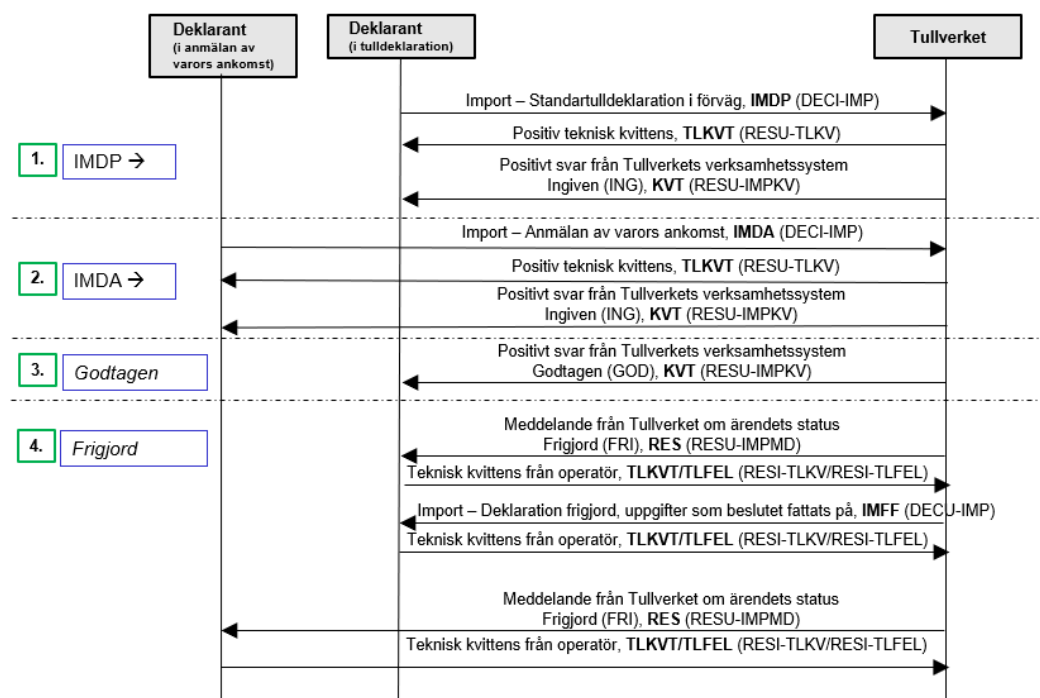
Deklarant
(i anmälan av varors ankomst)

Deklarant
(i tulldeklaration)

Tullverket

Import – Standartulldeklaration i förväg, **IMDP** (DECI-IMP)

Positiv teknisk kvittens, **TLKVT** (RESU-TLKV)

1. IMDP →

Positivt svar från Tullverkets verksamhetssystem
Ingiven (ING), **KVT** (RESU-IMPKV)

Import – Anmälan av varors ankomst, **IMDA** (DECI-IMP)

2. IMDA →

Positiv teknisk kvittens, **TLKVT** (RESU-TLKV)

Positivt svar från Tullverkets verksamhetssystem
Ingiven (ING), **KVT** (RESU-IMPKV)

3. *Godtagen*

Positivt svar från Tullverkets verksamhetssystem
Godtagen (GOD), **KVT** (RESU-IMPKV)

4. *Frigjord*

Meddelande från Tullverket om ärendets status
Frigjord (FRI), **RES** (RESU-IMPMD)

Teknisk kvittens från operatör, **TLKVT/TLFEL** (RESI-TLKV/RESI-TLFEL)

Import – Deklaration frigjord, uppgifter som beslutet fattats på, **IMFF** (DECI-IMP)

Teknisk kvittens från operatör, **TLKVT/TLFEL** (RESI-TLKV/RESI-TLFEL)

Meddelande från Tullverket om ärendets status
Frigjord (FRI), **RES** (RESU-IMPMD)

Teknisk kvittens från operatör, **TLKVT/TLFEL** (RESI-TLKV/RESI-TLFEL)